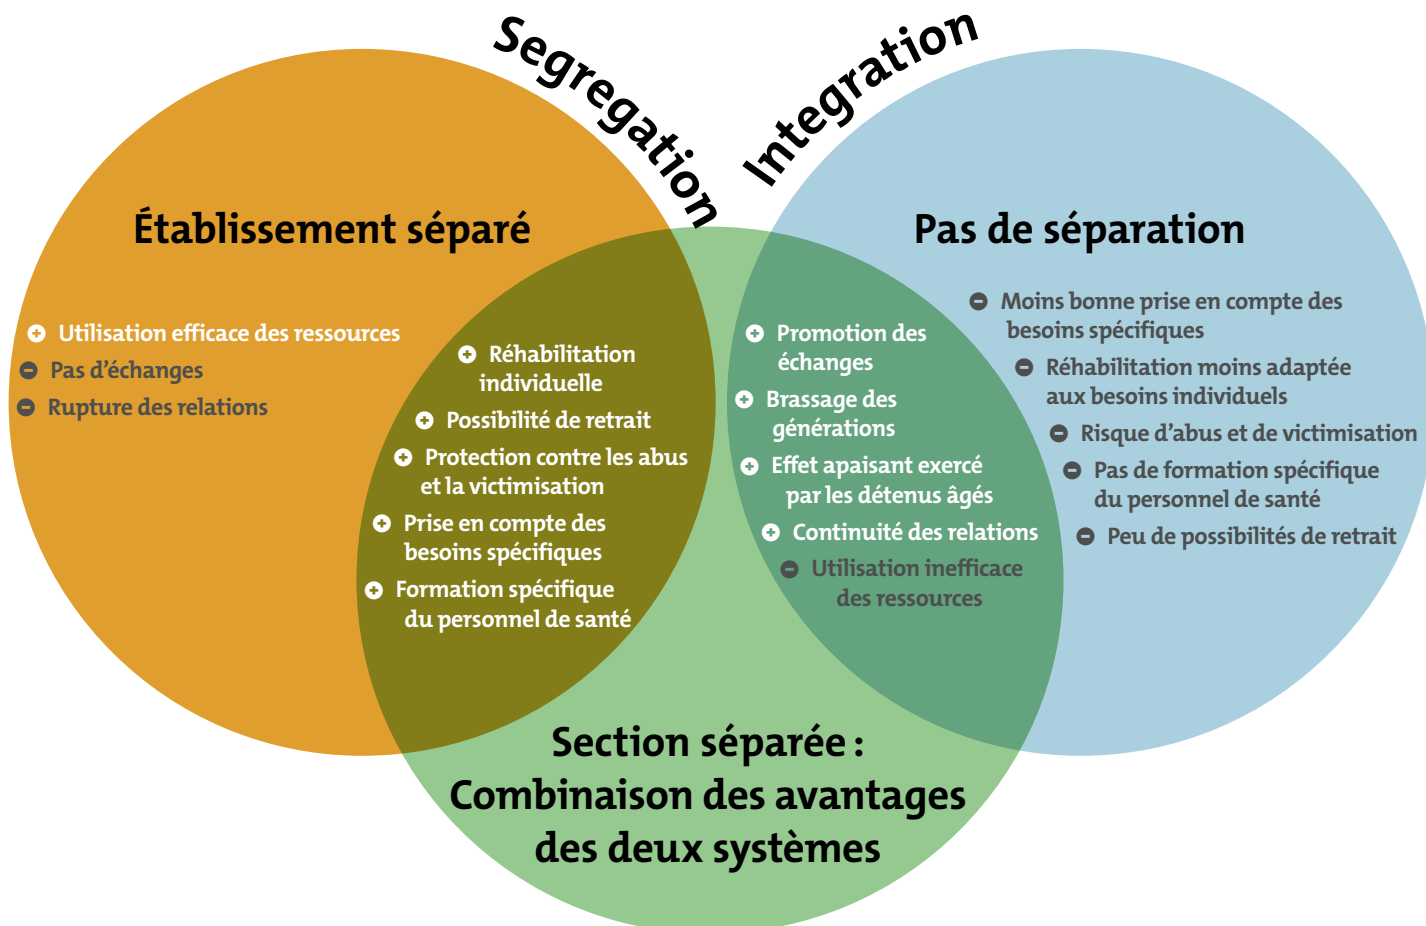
Segregation

Integration

Établissement séparé

+ Utilisation efficace des ressources
− Pas d'échanges
− Rupture des relations

+ Réhabilitation individuelle
+ Possibilité de retrait
+ Protection contre les abus et la victimisation
+ Prise en compte des besoins spécifiques
+ Formation spécifique du personnel de santé

Pas de séparation

− Moins bonne prise en compte des besoins spécifiques
− Réhabilitation moins adaptée aux besoins individuels
− Risque d'abus et de victimisation
− Pas de formation spécifique du personnel de santé
− Peu de possibilités de retrait

+ Promotion des échanges
+ Brassage des générations
+ Effet apaisant exercé par les détenus âgés
+ Continuité des relations
− Utilisation inefficace des ressources

Section séparée : Combinaison des avantages des deux systèmes